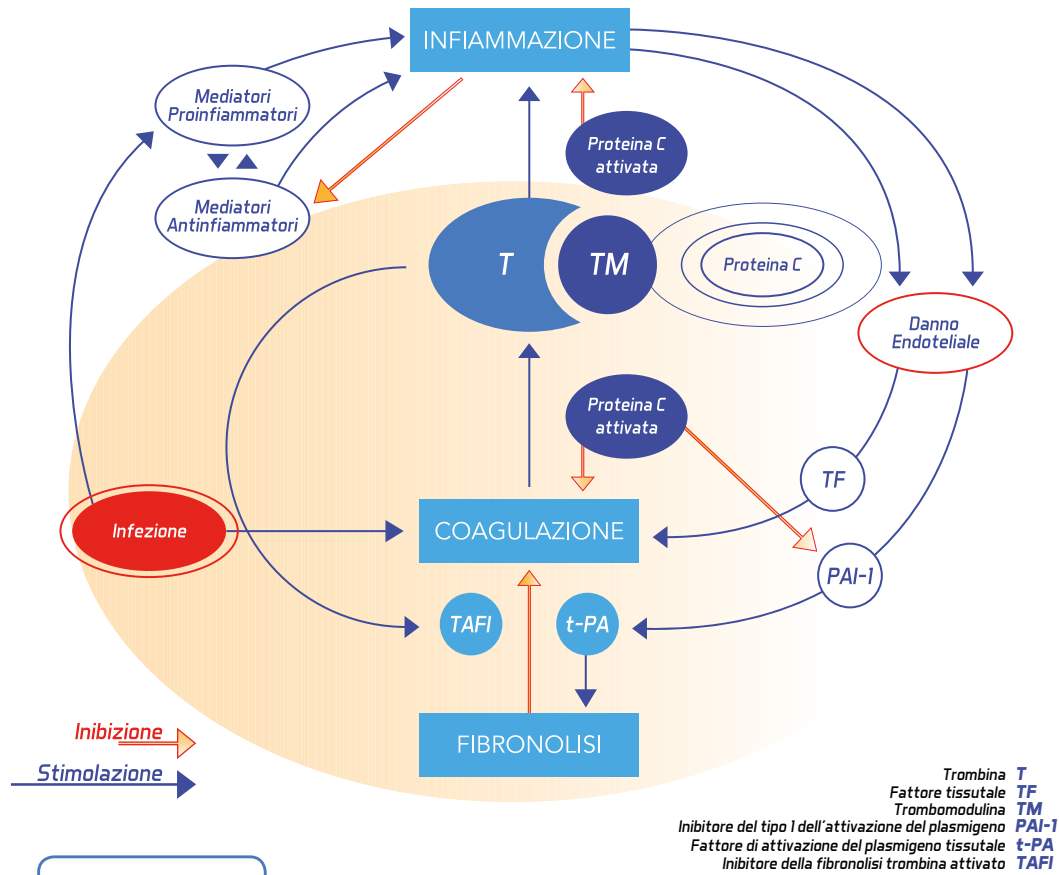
INFIAMMAZIONE

Mediatori Proinfiammatori

Mediatori Antinfiammatori

Proteina C attivata

T

TM

Proteina C

Danno Endoteliale

Proteina C attivata

TF

Infezione

COAGULAZIONE

PAI-1

TAFI

t-PA

FIBRONOLISI

Inibizione

Stimolazione

Trombina T
Fattore tissutale TF
Trombomodulina TM
Inibitore del tipo 1 dell'attivazione del plasmigeno PAI-1
Fattore di attivazione del plasmigeno tissutale t-PA
Inibitore della fibronolisi trombina attivato TAFI